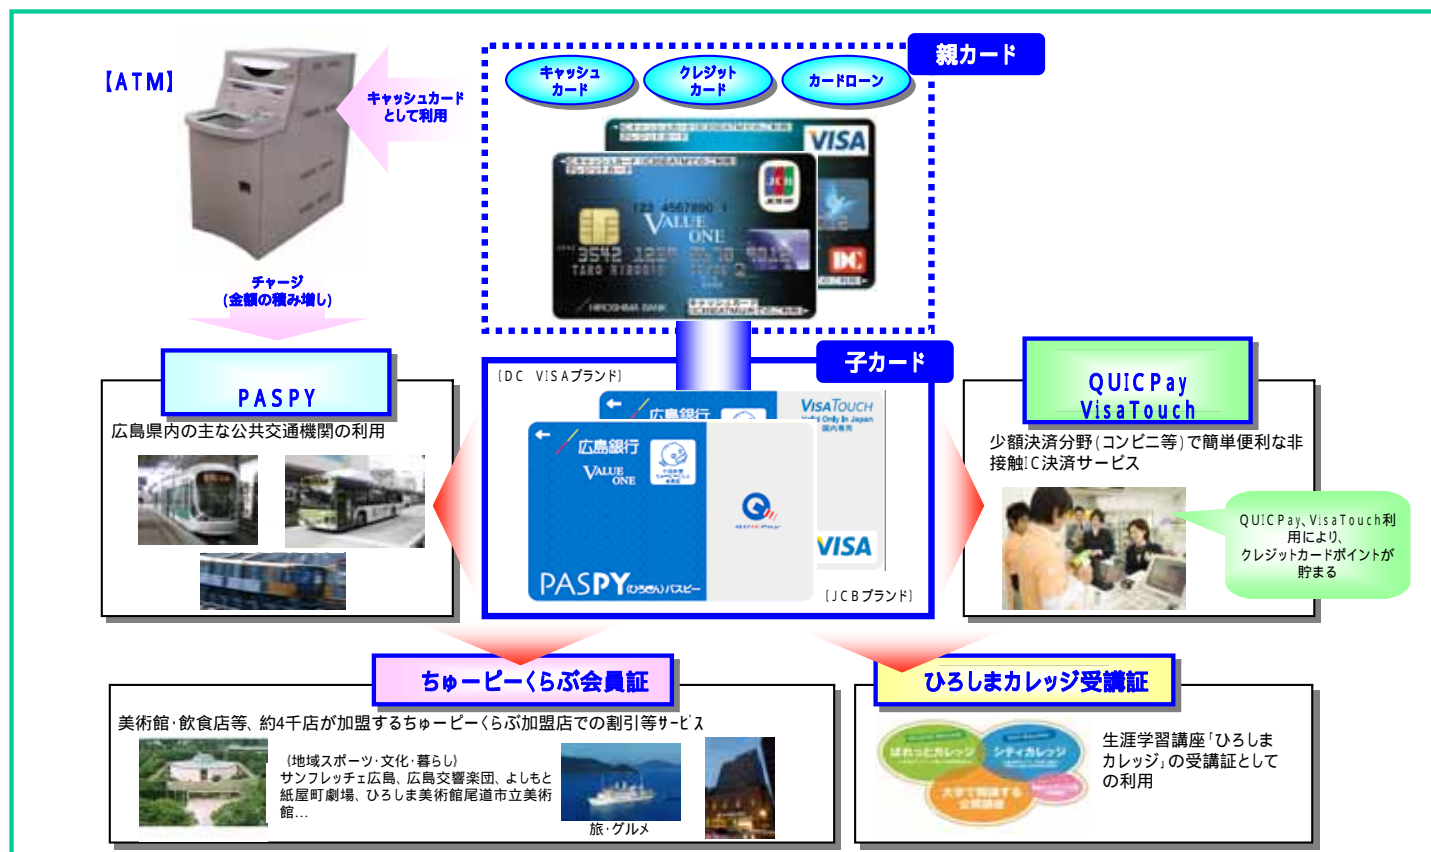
【ATM】

キャッシュカードとして利用

チャージ(金額の積み増し)

親カード

キャッシュカード

クレジットカード

カードローン

VISA

VALUE ONE

HIROSHIMA BANK

子カード

〔DC VISAブランド〕

広島銀行

VALUE ONE

PASPY

VISA TOUCH

VISA

〔JCBブランド〕

PASPY

広島県内の主な公共交通機関の利用

QUICPay
VisaTouch

少額決済分野(コンビニ等)で簡単便利な非接触IC決済サービス

QUICPay、VisaTouch利用により、クレジットカードポイントが貯まる

ちゅーピーくらぶ会員証

美術館・飲食店等、約4千店が加盟するちゅーピーくらぶ加盟店での割引等サービス

〔地域スポーツ・文化・暮らし〕
サンフレッチェ広島、広島交響楽団、よしもと紙屋町劇場、ひろしま美術館尾道市立美術館...

旅・グルメ

ひろしまカレッジ受講証

生涯学習講座「ひろしまカレッジ」の受講証としての利用

はればれ広島カレッジ

シティカレッジ

大学で開講する公開講座